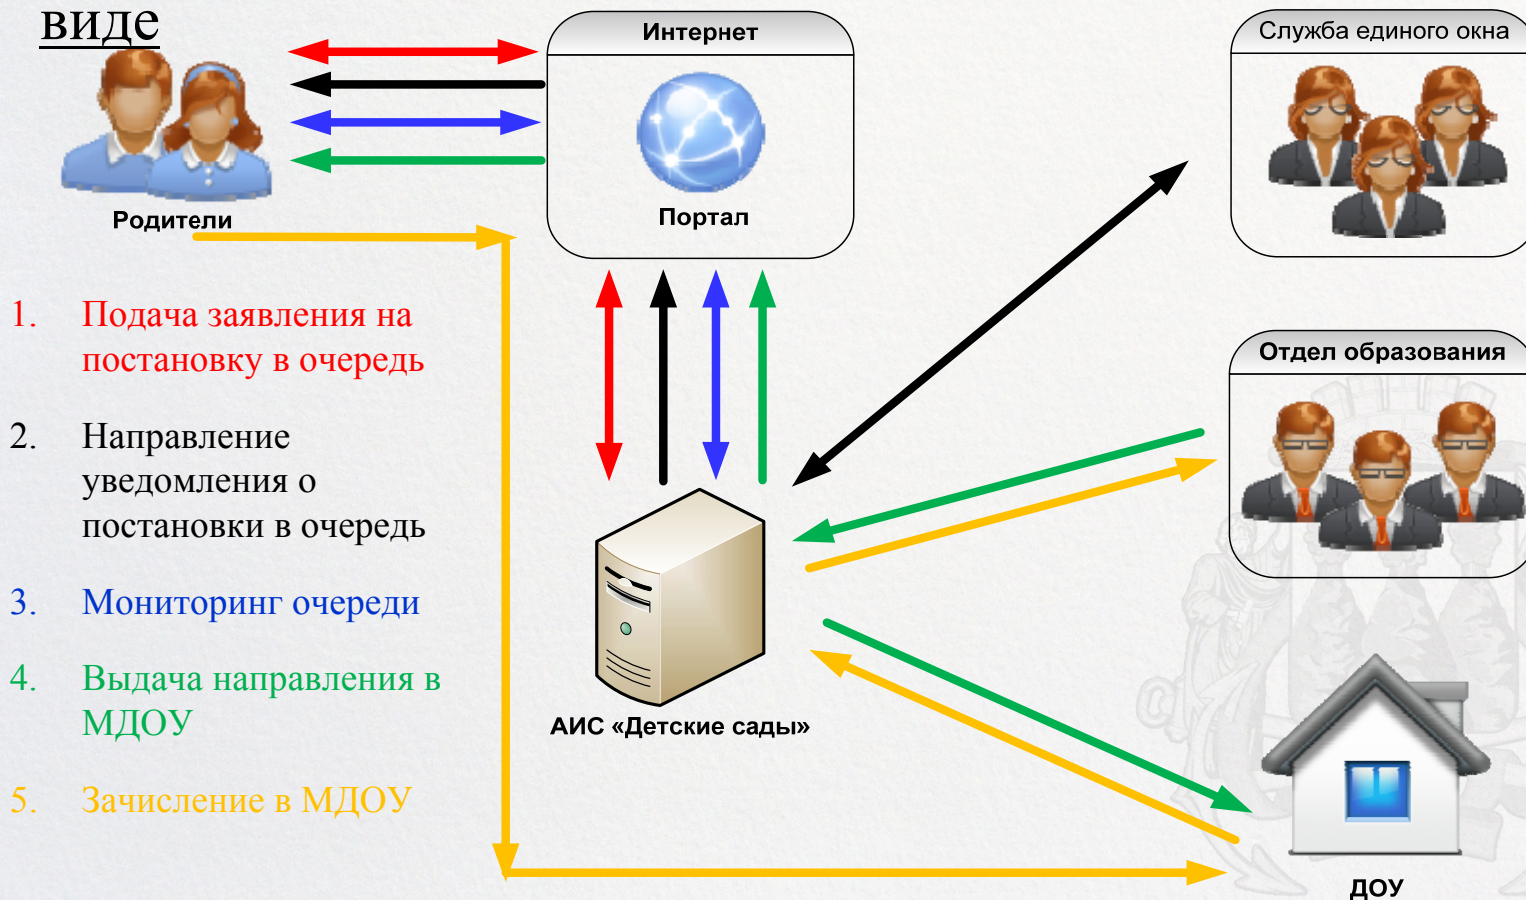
виде

Родители

Интернет

Портал

Служба единого окна

Отдел образования

АИС «Детские сады»

ДОУ

1. Подача заявления на постановку в очередь

2. Направление уведомления о постановки в очередь

3. Мониторинг очереди

4. Выдача направления в МДОУ

5. Зачисление в МДОУ